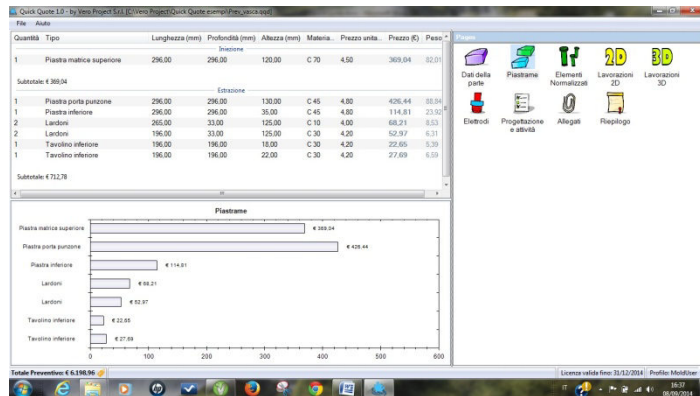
Quick Quote 1.0 - by Vero Project S.r.l. [C:\Vero Project\Quick Quote esempi\Prev_vasca.qqd]

File Aiuto

| Quantità | Tipo | Lunghezza (mm) | Profondità (mm) | Altezza (mm) | Materia... | Prezzo unita... | Prezzo (€) | Peso |
|---|---|---|---|---|---|---|---|---|
| | | | Iniezione | | | | | |
| 1 | Piastra matrice superiore | 296,00 | 296,00 | 120,00 | C 70 | 4,50 | 369,04 | 82,01 |
| Subtotale: € 369,04 | | | | | | | | |
| | | | Estrazione | | | | | |
| 1 | Piastra porta punzone | 296,00 | 296,00 | 130,00 | C 45 | 4,80 | 426,44 | 88,84 |
| 1 | Piastra inferiore | 296,00 | 296,00 | 35,00 | C 45 | 4,80 | 114,81 | 23,92 |
| 2 | Lardoni | 265,00 | 33,00 | 125,00 | C 10 | 4,00 | 68,21 | 8,53 |
| 2 | Lardoni | 196,00 | 33,00 | 125,00 | C 30 | 4,20 | 52,97 | 6,31 |
| 1 | Tavolino inferiore | 196,00 | 196,00 | 18,00 | C 30 | 4,20 | 22,65 | 5,39 |
| 1 | Tavolino inferiore | 196,00 | 196,00 | 22,00 | C 30 | 4,20 | 27,69 | 6,59 |
| Subtotale: € 712,78 | | | | | | | | |

Piastrame

Piastra matrice superiore € 369,04
Piastra porta punzone € 426,44
Piastra inferiore € 114,81
Lardoni € 68,21
Lardoni € 52,97
Tavolino inferiore € 22,65
Tavolino inferiore € 27,69

0 100 200 300 400 500 600

Pagine

Dati della parte
Piastrame
Elementi Normalizzati
Lavorazioni 2D
Lavorazioni 3D
Elettrodi
Progettazione e attività
Allegati
Riepilogo

Totale Preventivo: € 6.198,96

Licenza valida fino: 31/12/2014 Profilo: MoldUser

IT 16:37 08/09/2014